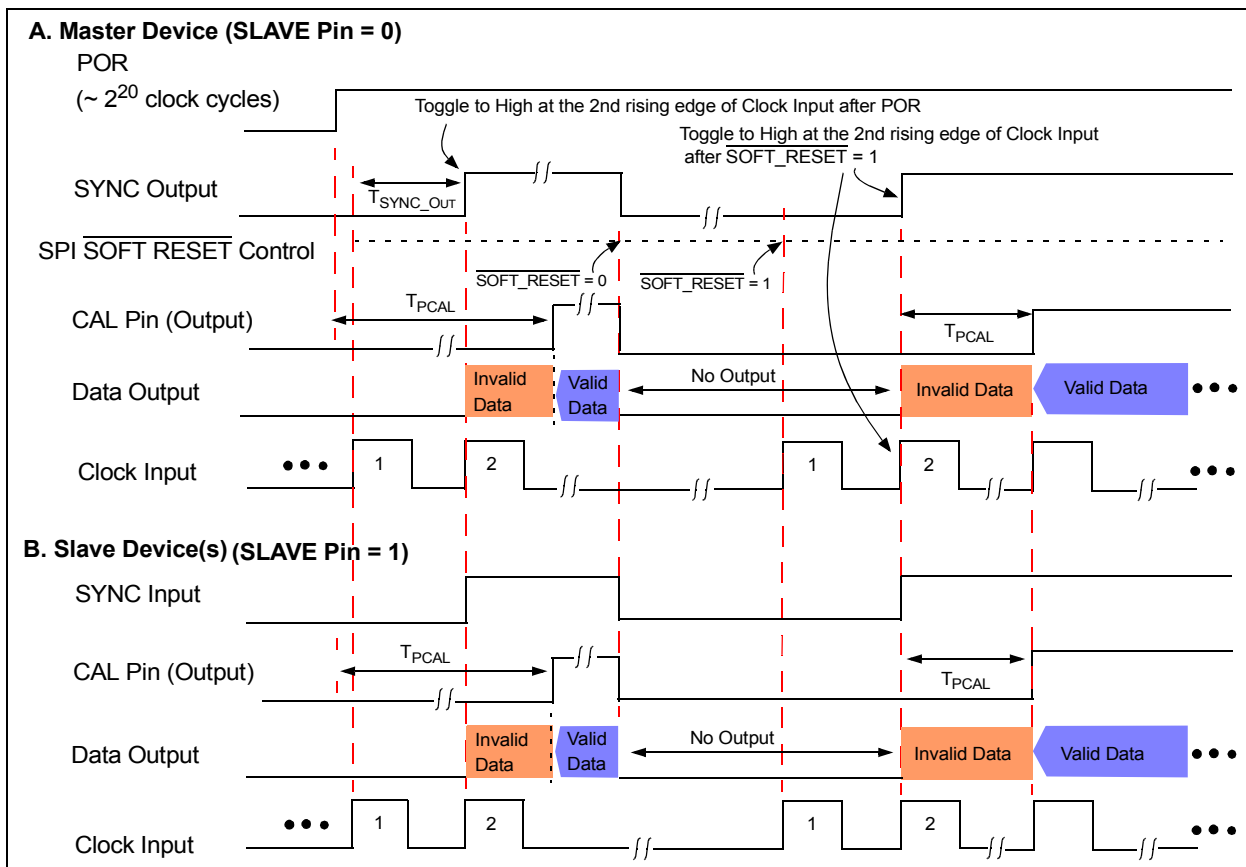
A. Master Device (SLAVE Pin = 0)

POR

(~ $2^{20}$ clock cycles)

Toggle to High at the 2nd rising edge of Clock Input after POR

Toggle to High at the 2nd rising edge of Clock Input after $\overline{\text{SOFT\_RESET}}$ = 1

SYNC Output

$T_{SYNC\_OUT}$

SPI $\overline{\text{SOFT RESET}}$ Control

$\overline{\text{SOFT\_RESET}}$ = 0

$\overline{\text{SOFT\_RESET}}$ = 1

CAL Pin (Output)

$T_{PCAL}$

$T_{PCAL}$

Data Output

Invalid Data

Valid Data

No Output

Invalid Data

Valid Data

Clock Input

1

2

1

2

B. Slave Device(s) (SLAVE Pin = 1)

SYNC Input

CAL Pin (Output)

$T_{PCAL}$

$T_{PCAL}$

Data Output

Invalid Data

Valid Data

No Output

Invalid Data

Valid Data

Clock Input

1

2

1

2